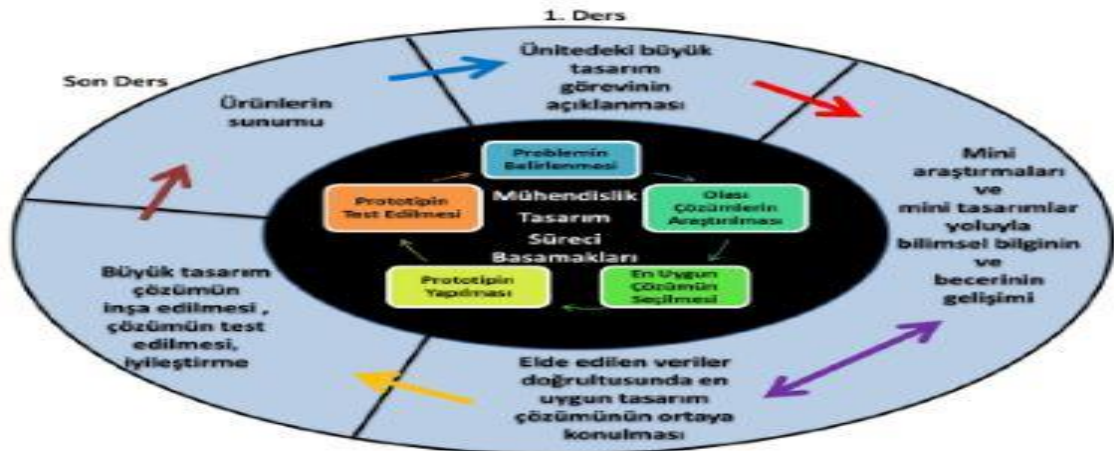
1. Ders

Son Ders

Ünitedeki büyük tasarım görevinin açıklanması

Ürünlerin sunumu

Mini araştırmaları ve mini tasarımlar yoluyla bilimsel bilginin ve becerinin gelişimi

Problemin Belirlenmesi

Olası Çözümlerin Araştırılması

En Uygun Çözümün Seçilmesi

Prototipin Yapılması

Prototipin Test Edilmesi

Mühendislik Tasarım Süreci Basamakları

Büyük tasarım çözümün inşa edilmesi , çözümün test edilmesi, iyileştirme

Elde edilen veriler doğrultusunda en uygun tasarım çözümünün ortaya konulması